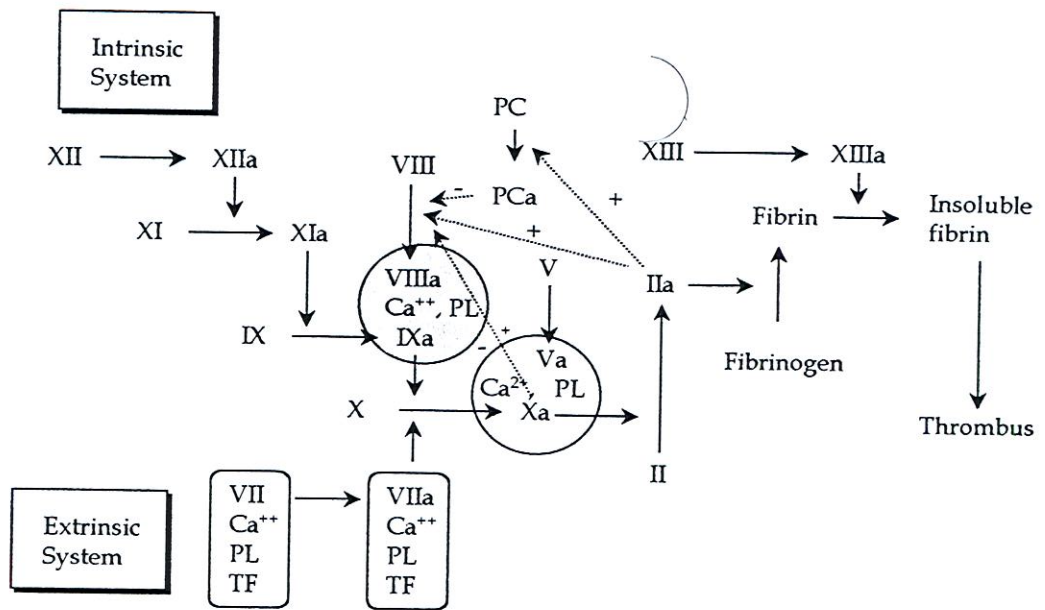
Intrinsic System

PC

XII → XIIa

VIII

XIII → XIIIa

-

PCa

+

XI → XIa

+

Fibrin → Insoluble fibrin

VIIIa
$Ca^{++}$, PL
IXa

V

IIa

IX

+

-

Va

$Ca^{2+}$

PL

Xa

Fibrinogen

X

Thrombus

II

Extrinsic System

VII
$Ca^{++}$
PL
TF

VIIa
$Ca^{++}$
PL
TF